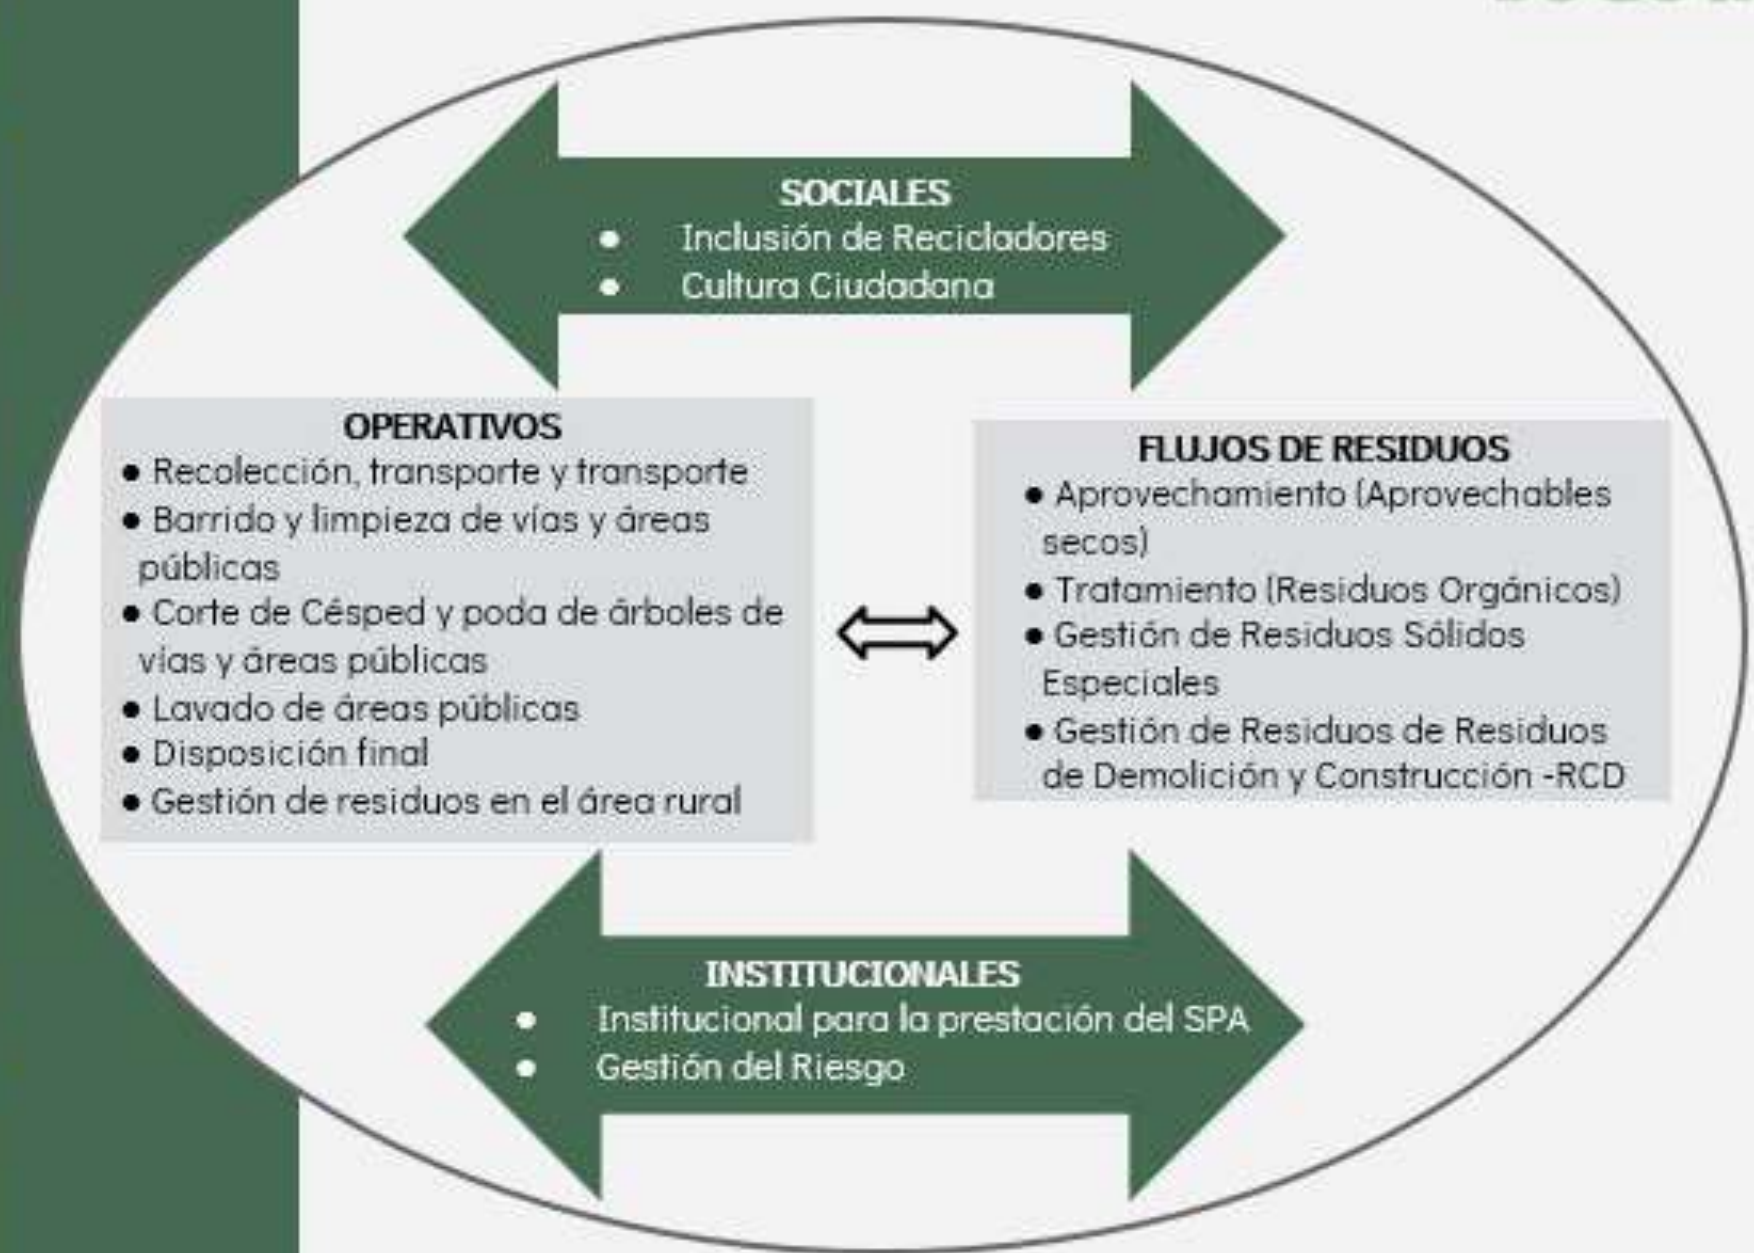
SOCIALES
- Inclusión de Recicladores
- Cultura Ciudadana

OPERATIVOS
- Recolección, transporte y transporte
- Barrido y limpieza de vías y áreas públicas
- Corte de Césped y poda de árboles de vías y áreas públicas
- Lavado de áreas públicas
- Disposición final
- Gestión de residuos en el área rural

$\Leftrightarrow$

FLUJOS DE RESIDUOS
- Aprovechamiento (Aprovechables secos)
- Tratamiento (Residuos Orgánicos)
- Gestión de Residuos Sólidos Especiales
- Gestión de Residuos de Residuos de Demolición y Construcción -RCD

INSTITUCIONALES
- Institucional para la prestación del SPA
- Gestión del Riesgo